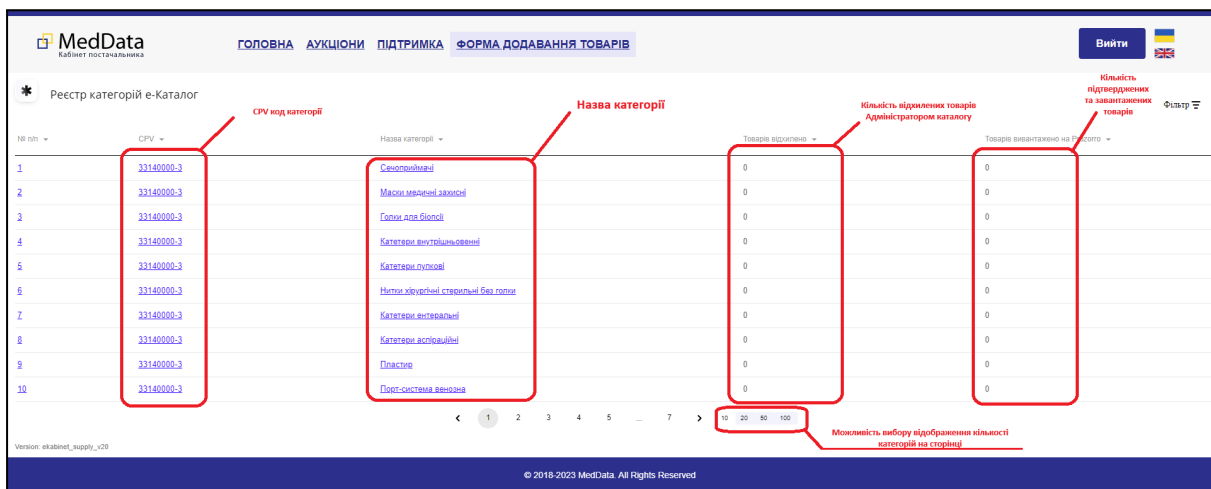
MedData
Кабінет постачальника

ГОЛОВНА АУКЦІОНИ ПІДТРИМКА ФОРМА ДОДАВАННЯ ТОВАРІВ

Вийти

Реєстр категорій е-Каталог

CPV код категорії

Назва категорії

Кількість відхилених товарів Адміністратором каталогу

Кількість підтверджених та завантажених товарів

Фільтр

| № п/п | CPV | Назва категорії | Товарів відхилено | Товарів вивантажено на Prozorro |
|---|---|---|---|---|
| 1 | 33140000-3 | Сечоприймачі | 0 | 0 |
| 2 | 33140000-3 | Маски медичні захисні | 0 | 0 |
| 3 | 33140000-3 | Голки для біопсії | 0 | 0 |
| 4 | 33140000-3 | Катетери внутрішньовенні | 0 | 0 |
| 5 | 33140000-3 | Катетери пупкові | 0 | 0 |
| 6 | 33140000-3 | Нитки хірургічні стерильні без голки | 0 | 0 |
| 7 | 33140000-3 | Катетери ентеральні | 0 | 0 |
| 8 | 33140000-3 | Катетери аспіраційні | 0 | 0 |
| 9 | 33140000-3 | Пластир | 0 | 0 |
| 10 | 33140000-3 | Порт-система венозна | 0 | 0 |

‹ 1 2 3 4 5 ... 7 › 10 20 50 100

Можливість вибору відображення кількості категорій на сторінці

Version: ekabinet_supply_v20

© 2018-2023 MedData. All Rights Reserved